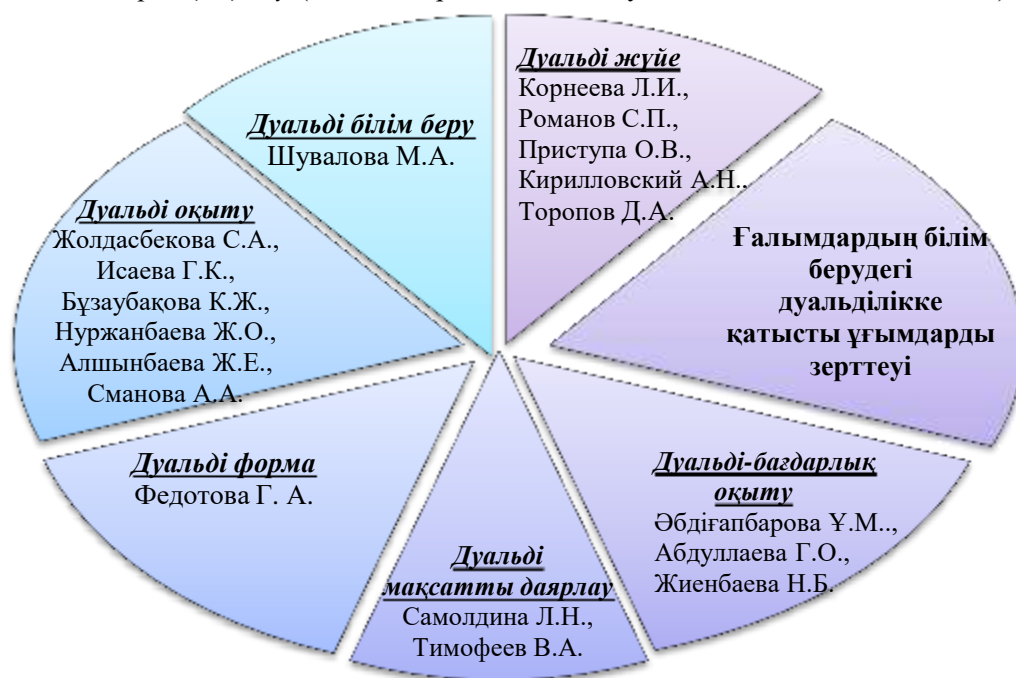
Дуальді білім беру
Шувалова М.А.

Дуальді жүйе
Корнеева Л.И.,
Романов С.П.,
Приступа О.В.,
Кирилловский А.Н.,
Торопов Д.А.

Ғалымдардың білім берудегі дуальділікке қатысты ұғымдарды зерттеуі

Дуальді оқыту
Жолдасбекова С.А.,
Исаева Г.К.,
Бұзаубақова К.Ж.,
Нуржанбаева Ж.О.,
Алшынбаева Ж.Е.,
Сманова А.А.

Дуальді форма
Федотова Г. А.

Дуальді мақсатты даярлау
Самолдина Л.Н.,
Тимофеев В.А.

Дуальді-бағдарлық оқыту
Әбдіғапбарова Ұ.М..,
Абдуллаева Г.О.,
Жиенбаева Н.Б.